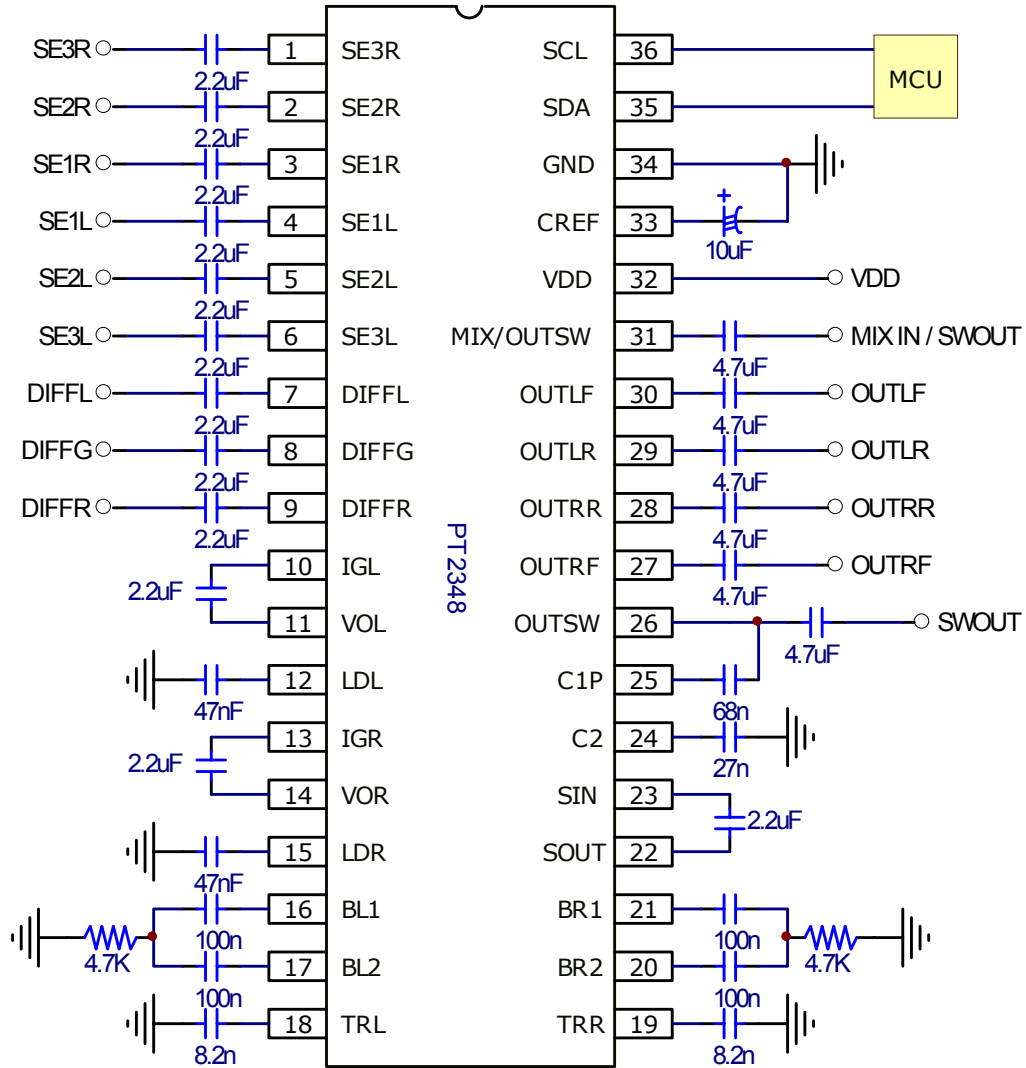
SE3R 2.2uF 1 SE3R
SE2R 2.2uF 2 SE2R
SE1R 2.2uF 3 SE1R
SE1L 2.2uF 4 SE1L
SE2L 2.2uF 5 SE2L
SE3L 2.2uF 6 SE3L
DIFFL 2.2uF 7 DIFFL
DIFFG 2.2uF 8 DIFFG
DIFFR 2.2uF 9 DIFFR
2.2uF 10 IGL
11 VOL
47nF 12 LDL
2.2uF 13 IGR
14 VOR
47nF 15 LDR
4.7K 100n 16 BL1
100n 17 BL2
8.2n 18 TRL

PT2348

SCL 36 MCU
SDA 35
GND 34
CREF 33 + 10uF
VDD 32 VDD
MIX/OUTSW 31 4.7uF MIX IN / SWOUT
OUTLF 30 4.7uF OUTLF
OUTLR 29 4.7uF OUTLR
OUTRR 28 4.7uF OUTRR
OUTRF 27 4.7uF OUTRF
OUTSW 26 4.7uF SWOUT
C1P 25 68n
C2 24 27n
SIN 23 2.2uF
SOUT 22
BR1 21 100n 4.7K
BR2 20 100n
TRR 19 8.2n